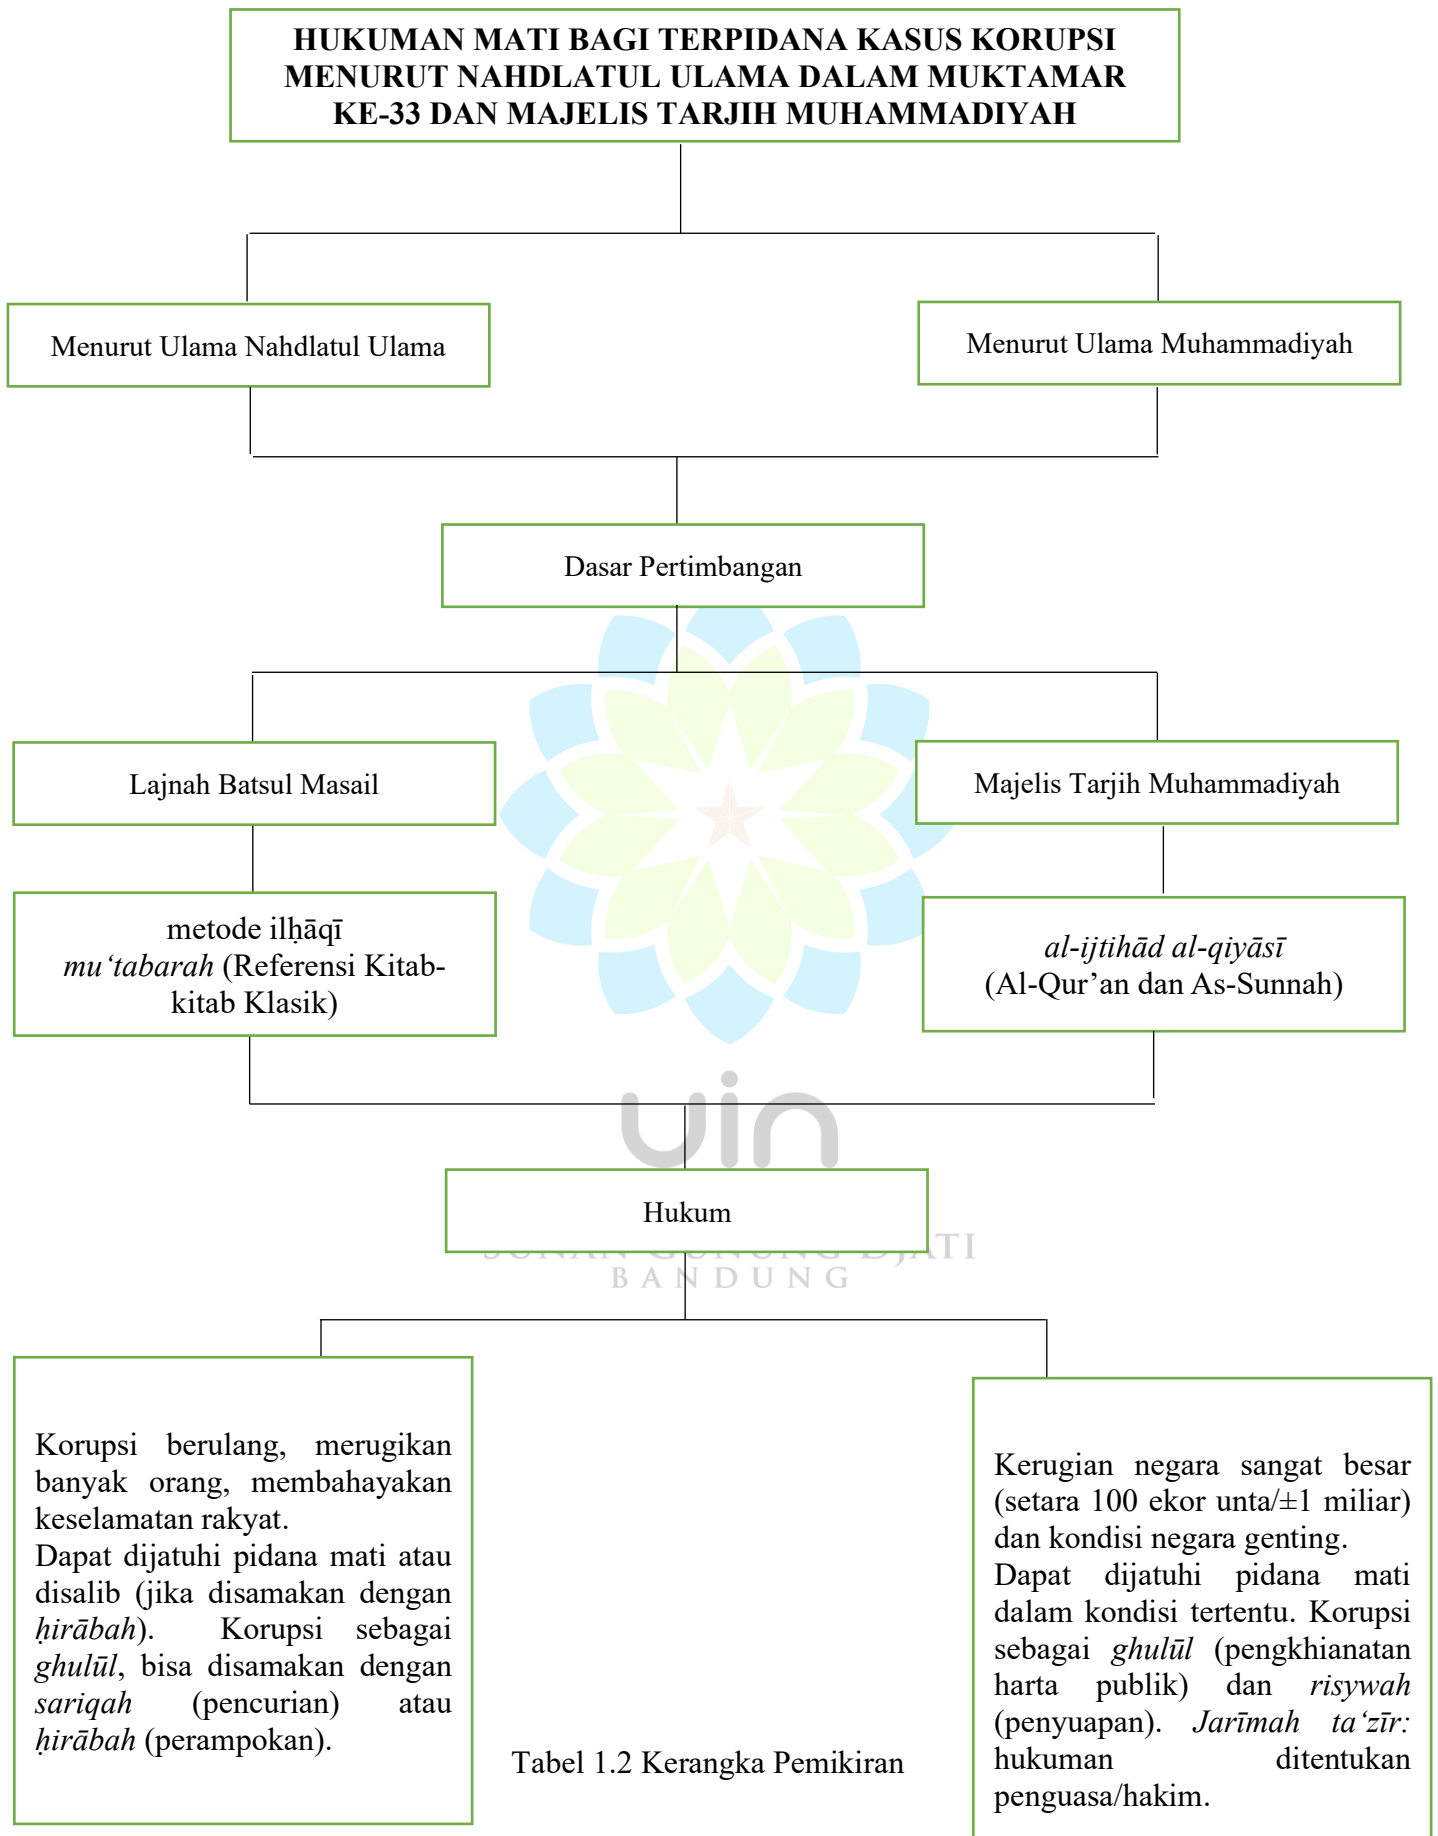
HUKUMAN MATI BAGI TERPIDANA KASUS KORUPSI MENURUT NAHDLATUL ULAMA DALAM MUKTAMAR KE-33 DAN MAJELIS TARJIH MUHAMMADIYAH

Menurut Ulama Nahdlatul Ulama

Menurut Ulama Muhammadiyah

Dasar Pertimbangan

Lajnah Batsul Masail

Majelis Tarjih Muhammadiyah

metode ilḥāqī *mu'tabarah* (Referensi Kitab-kitab Klasik)

*al-ijtihād al-qiyāsī* (Al-Qur'an dan As-Sunnah)

Hukum

SUNAN GUNUNG DJATI
BANDUNG

Korupsi berulang, merugikan banyak orang, membahayakan keselamatan rakyat.
Dapat dijatuhi pidana mati atau disalib (jika disamakan dengan *ḥirābah*). Korupsi sebagai *ghulūl*, bisa disamakan dengan *sariqah* (pencurian) atau *ḥirābah* (perampokan).

Tabel 1.2 Kerangka Pemikiran

Kerugian negara sangat besar (setara 100 ekor unta/±1 miliar) dan kondisi negara genting.
Dapat dijatuhi pidana mati dalam kondisi tertentu. Korupsi sebagai *ghulūl* (pengkhianatan harta publik) dan *risywah* (penyuapan). *Jarīmah ta'zīr:* hukuman ditentukan penguasa/hakim.